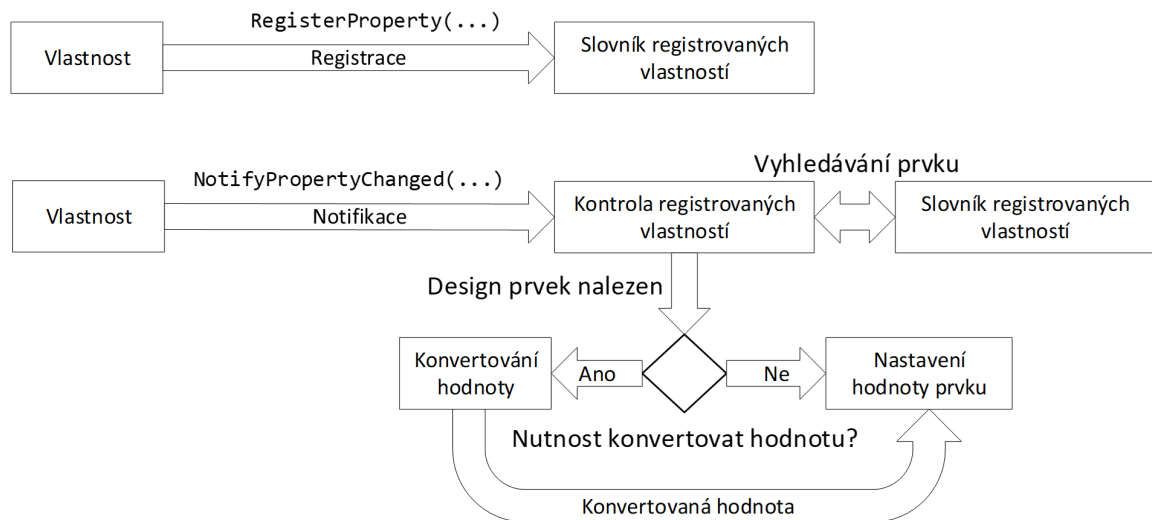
RegisterProperty(...)

Vlastnost

Registrace

Slovník registrovaných vlastností

Vyhledávání prvku

NotifyPropertyChanged(...)

Vlastnost

Notifikace

Kontrola registrovaných vlastností

Slovník registrovaných vlastností

Design prvek nalezen

Konvertování hodnoty

Ano

Ne

Nastavení hodnoty prvku

Nutnost konvertovat hodnotu?

Konvertovaná hodnota